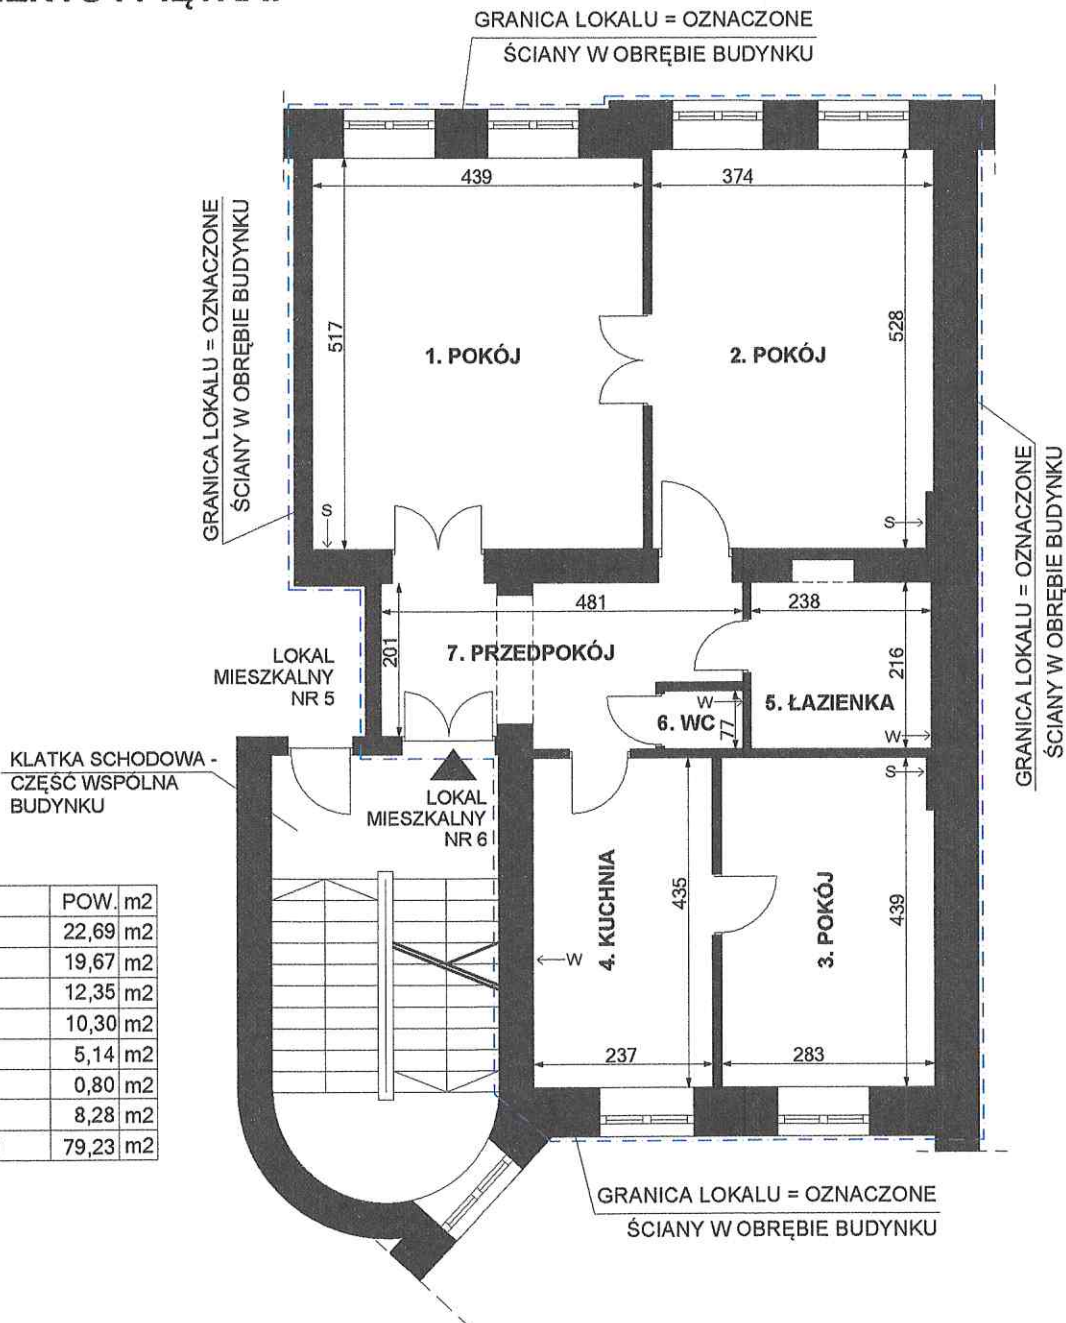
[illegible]

GRANICA LOKALU = OZNACZONE ŚCIANY W OBRĘBIE BUDYNKU

GRANICA LOKALU = OZNACZONE ŚCIANY W OBRĘBIE BUDYNKU

439

374

517

1. POKÓJ

2. POKÓJ

528

S

S

GRANICA LOKALU = OZNACZONE ŚCIANY W OBRĘBIE BUDYNKU

481

238

LOKAL MIESZKALNY NR 5

201

7. PRZEDPOKÓJ

216

W

6. WC

77

5. ŁAZIENKA

W

KLATKA SCHODOWA - CZĘŚĆ WSPÓLNA BUDYNKU

LOKAL MIESZKALNY NR 6

S

| POW. | m2 |
|---|---|
| 22,69 | m2 |
| 19,67 | m2 |
| 12,35 | m2 |
| 10,30 | m2 |
| 5,14 | m2 |
| 0,80 | m2 |
| 8,28 | m2 |
| 79,23 | m2 |

W

4. KUCHNIA

435

3. POKÓJ

439

237

283

GRANICA LOKALU = OZNACZONE ŚCIANY W OBRĘBIE BUDYNKU